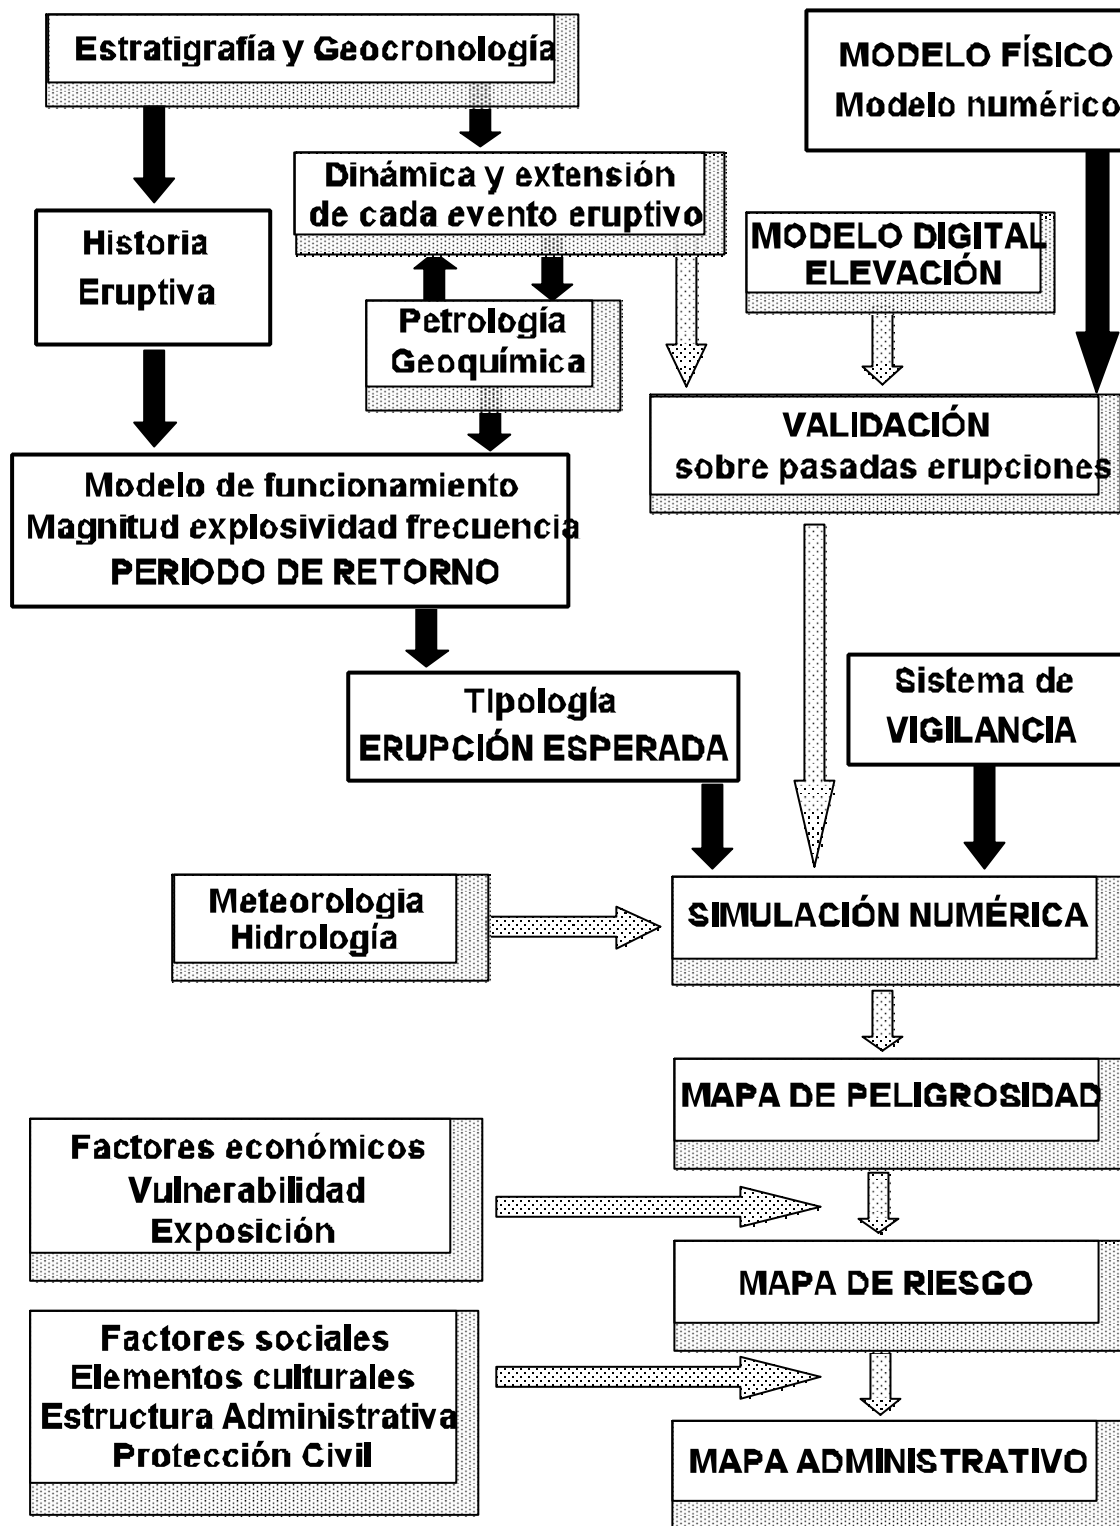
Estratigrafía y Geocronología

MODELO FÍSICO
Modelo numérico

Dinámica y extensión de cada evento eruptivo

Historia Eruptiva

MODELO DIGITAL ELEVACIÓN

Petrología Geoquímica

VALIDACIÓN
sobre pasadas erupciones

Modelo de funcionamiento
Magnitud explosividad frecuencia
PERIODO DE RETORNO

Sistema de VIGILANCIA

Tipología
ERUPCIÓN ESPERADA

Meteorologia
Hidrología

SIMULACIÓN NUMÉRICA

MAPA DE PELIGROSIDAD

Factores económicos
Vulnerabilidad
Exposición

MAPA DE RIESGO

Factores sociales
Elementos culturales
Estructura Administrativa
Protección Civil

MAPA ADMINISTRATIVO